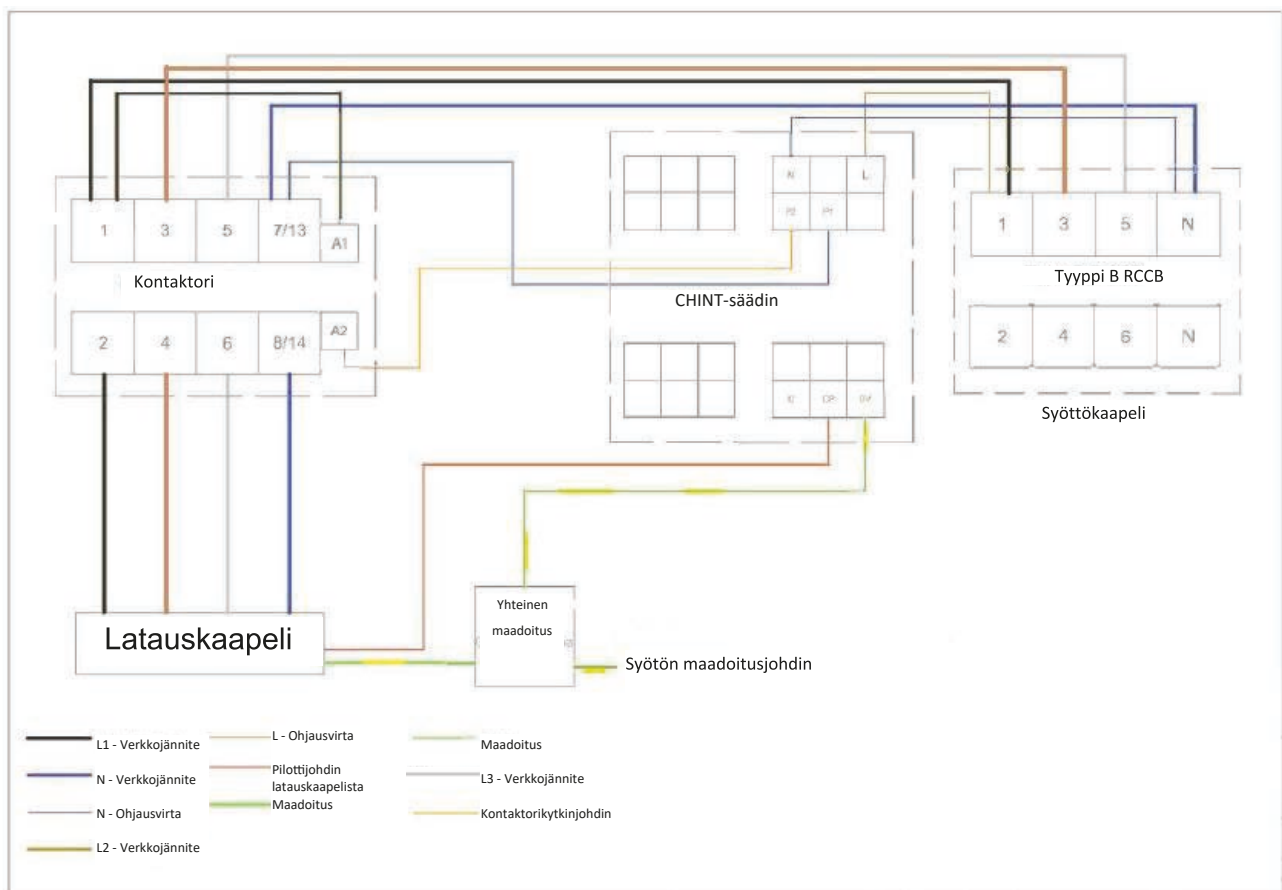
1
3
5
7/13
A1

Kontaktori

2
4
6
8/14
A2

N
L
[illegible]
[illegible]

CHINT-säädin

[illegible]
CP
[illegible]

1
3
5
N

Tyyppi B RCCB

2
4
6
N

Syöttökaapeli

Latauskaapeli

Yhteinen maadoitus

Syötön maadoitusjohdin

L1 - Verkkojännite
N - Verkkojännite
N - Ohjausvirta
L2 - Verkkojännite
L - Ohjausvirta
Pilottijohdin latauskaapelista
Maadoitus
Maadoitus
L3 - Verkkojännite
Kontaktorikytkinjohdin